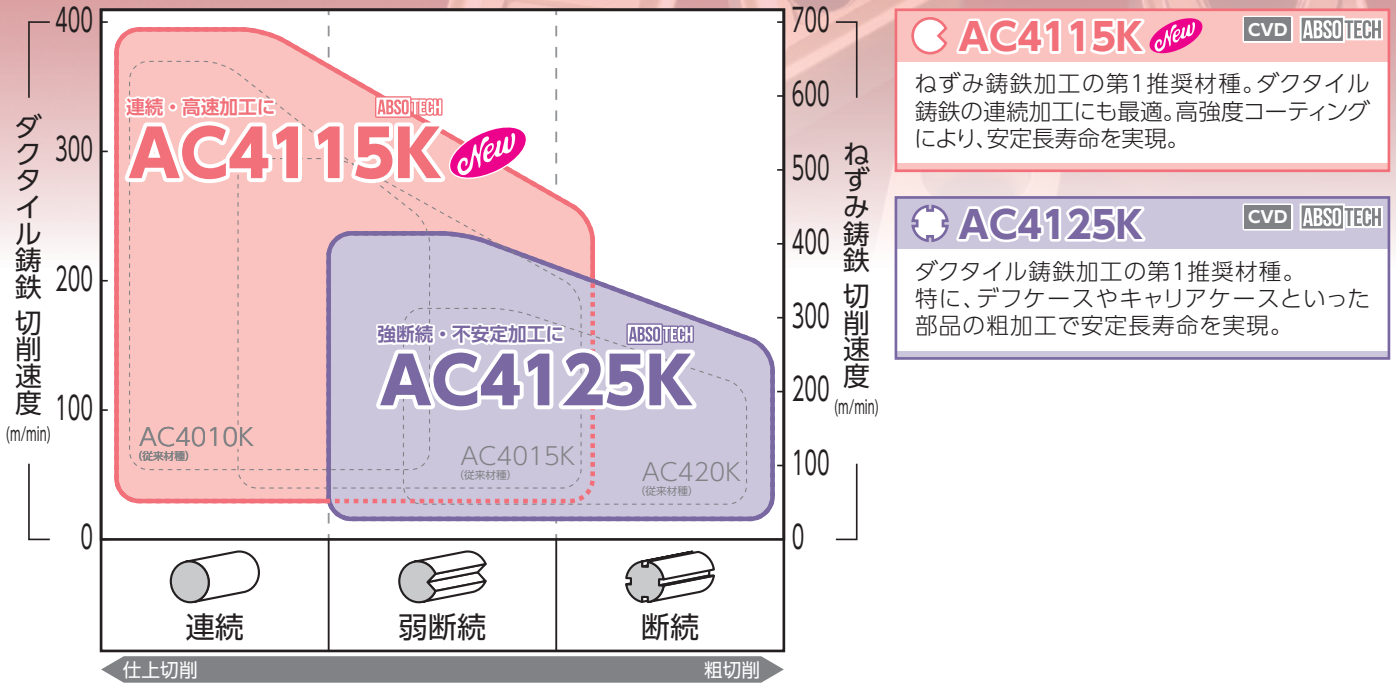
ダクタイル鋳鉄 切削速度 (m/min)

400
300
200
100
0

700
600
500
400
300
200
100
0

ねずみ鋳鉄 切削速度 (m/min)

連続・高速加工に ABSOTECH
AC4115K New

強断続・不安定加工に ABSOTECH
AC4125K

AC4010K (従来材種)
AC4015K (従来材種)
AC420K (従来材種)

連続
弱断続
断続

仕上切削
粗切削

AC4115K New CVD ABSOTECH
ねずみ鋳鉄加工の第1推奨材種。ダクタイル鋳鉄の連続加工にも最適。高強度コーティングにより、安定長寿命を実現。

AC4125K CVD ABSOTECH
ダクタイル鋳鉄加工の第1推奨材種。
特に、デフケースやキャリアケースといった部品の粗加工で安定長寿命を実現。